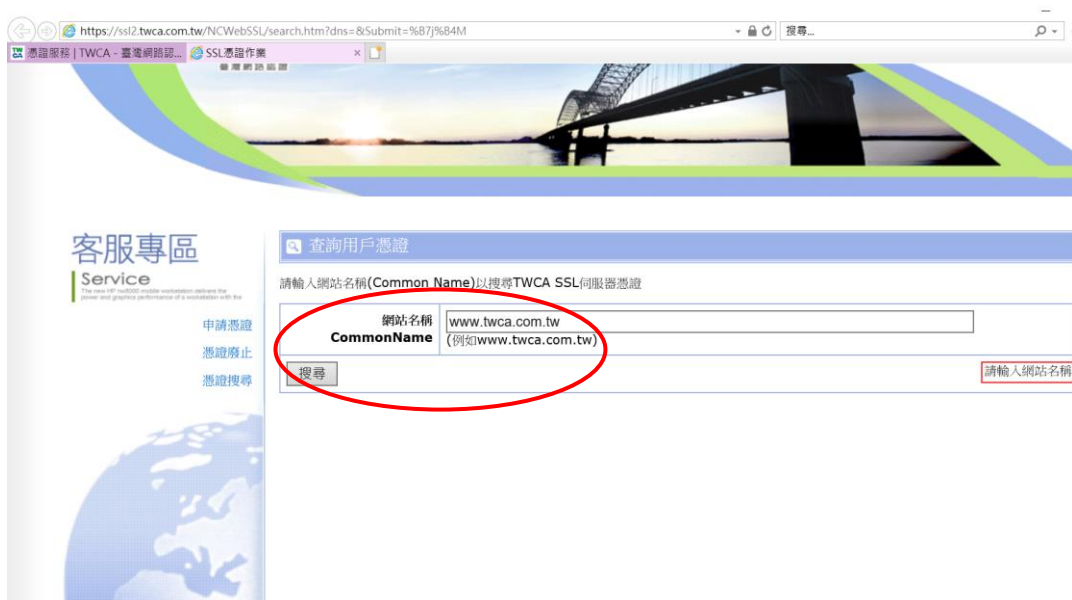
https://ssl2.twca.com.tw/NCWebSSL/search.htm?dns=&Submit=%B7j%B4M

搜尋...

憑證服務 | TWCA - 臺灣網路認...

SSL憑證作業

臺灣網路認證

客服專區

Service

The new HP nw8000 mobile workstation delivers the power and graphics performance of a workstation with the

申請憑證

憑證廢止

憑證搜尋

查詢用戶憑證

請輸入網站名稱(Common Name)以搜尋TWCA SSL伺服器憑證

| 網站名稱 CommonName | www.twca.com.tw (例如www.twca.com.tw) |
|---|---|

搜尋

請輸入網站名稱